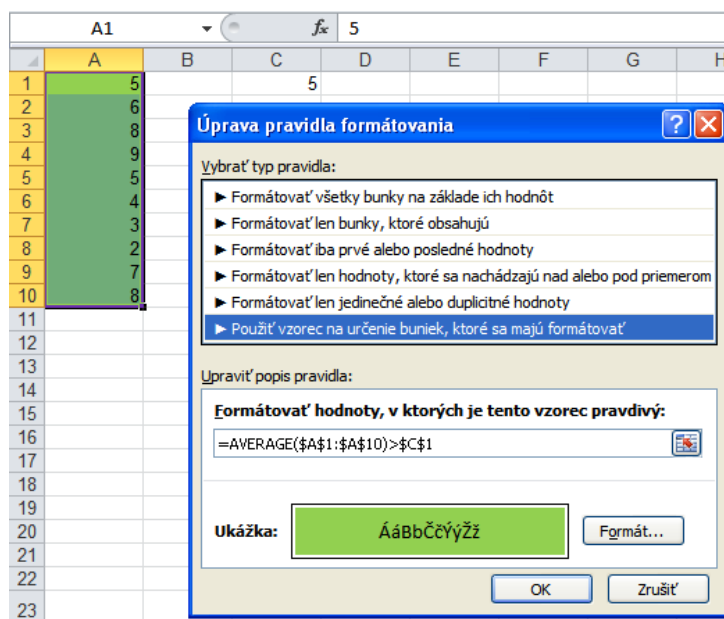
A1 $f_x$ 5

| | A | B | C | D | E | F | G | H |
|---|---|---|---|---|---|---|---|---|
| 1 | 5 | | 5 | | | | | |
| 2 | 6 | | | | | | | |
| 3 | 8 | | | | | | | |
| 4 | 9 | | | | | | | |
| 5 | 5 | | | | | | | |
| 6 | 4 | | | | | | | |
| 7 | 3 | | | | | | | |
| 8 | 2 | | | | | | | |
| 9 | 7 | | | | | | | |
| 10 | 8 | | | | | | | |
| 11 | | | | | | | | |
| 12 | | | | | | | | |
| 13 | | | | | | | | |
| 14 | | | | | | | | |
| 15 | | | | | | | | |
| 16 | | | | | | | | |
| 17 | | | | | | | | |
| 18 | | | | | | | | |
| 19 | | | | | | | | |
| 20 | | | | | | | | |
| 21 | | | | | | | | |
| 22 | | | | | | | | |
| 23 | | | | | | | | |

Úprava pravidla formátovania ? X

Vybrať typ pravidla:

► Formátovať všetky bunky na základe ich hodnôt
► Formátovať len bunky, ktoré obsahujú
► Formátovať iba prvé alebo posledné hodnoty
► Formátovať len hodnoty, ktoré sa nachádzajú nad alebo pod priemerom
► Formátovať len jedinečné alebo duplicitné hodnoty
► Použiť vzorec na určenie buniek, ktoré sa majú formátovať

Upraviť popis pravidla:

Formátovať hodnoty, v ktorých je tento vzorec pravdivý:

=AVERAGE($A$1:$A$10)>$C$1

Ukážka: ÁáBbČčÝýŽž Formát...

OK Zrušiť